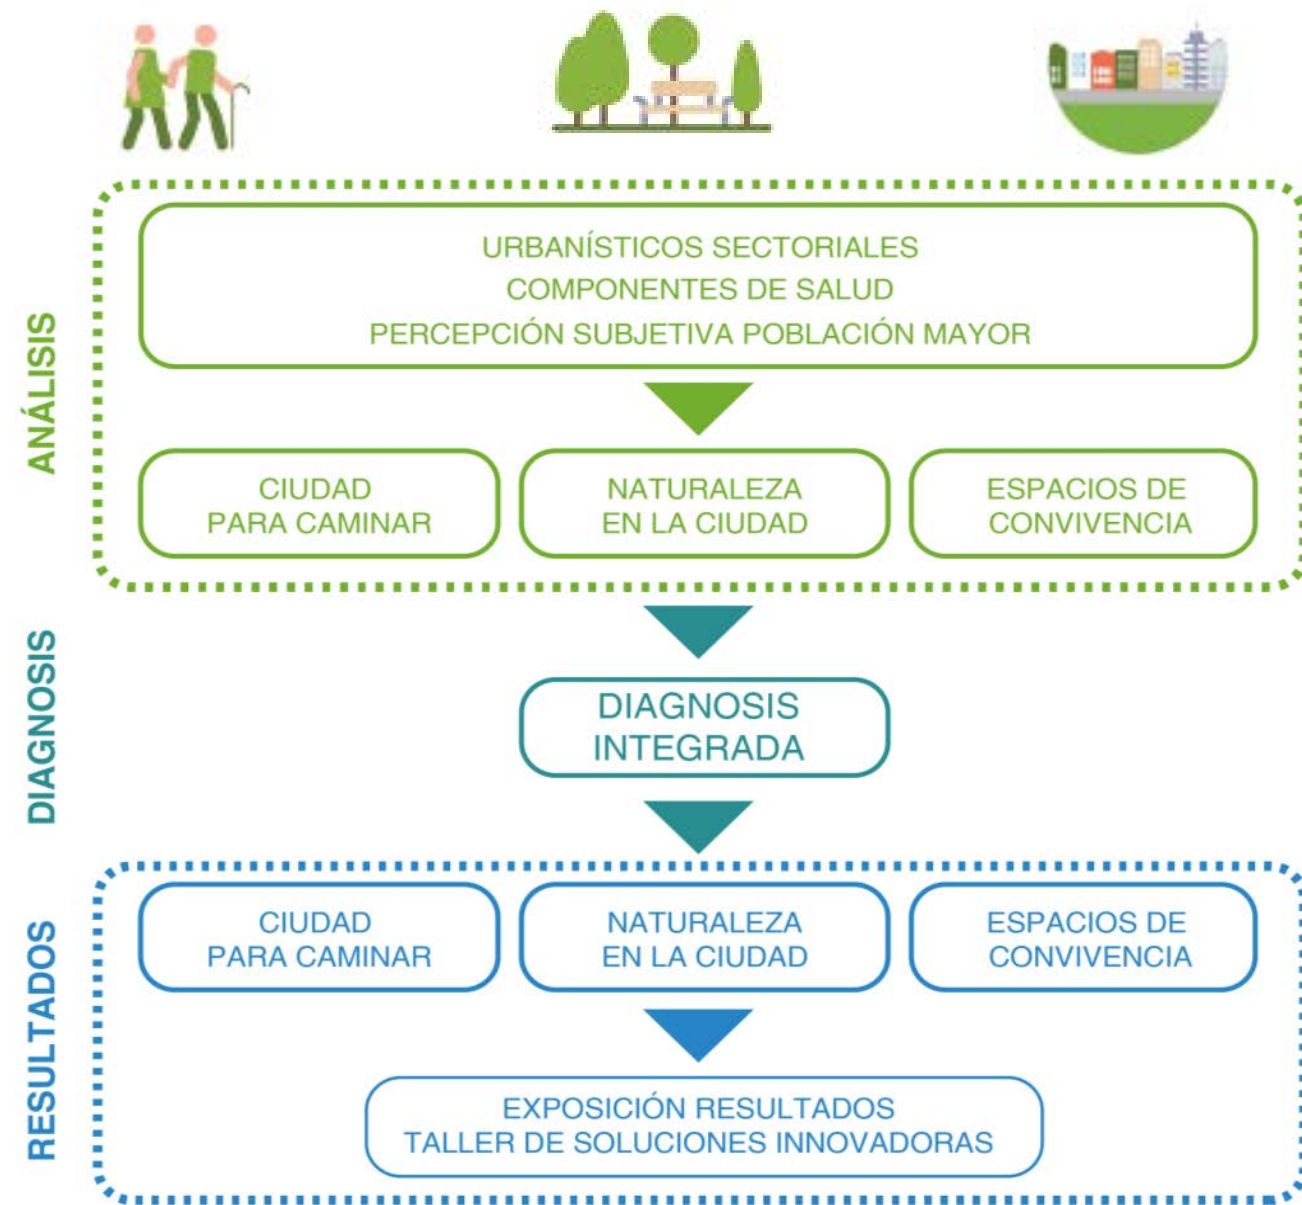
ANÁLISIS

URBANÍSTICOS SECTORIALES
COMPONENTES DE SALUD
PERCEPCIÓN SUBJETIVA POBLACIÓN MAYOR

CIUDAD PARA CAMINAR

NATURALEZA EN LA CIUDAD

ESPACIOS DE CONVIVENCIA

DIAGNOSIS

DIAGNOSIS INTEGRADA

RESULTADOS

CIUDAD PARA CAMINAR

NATURALEZA EN LA CIUDAD

ESPACIOS DE CONVIVENCIA

EXPOSICIÓN RESULTADOS
TALLER DE SOLUCIONES INNOVADORAS